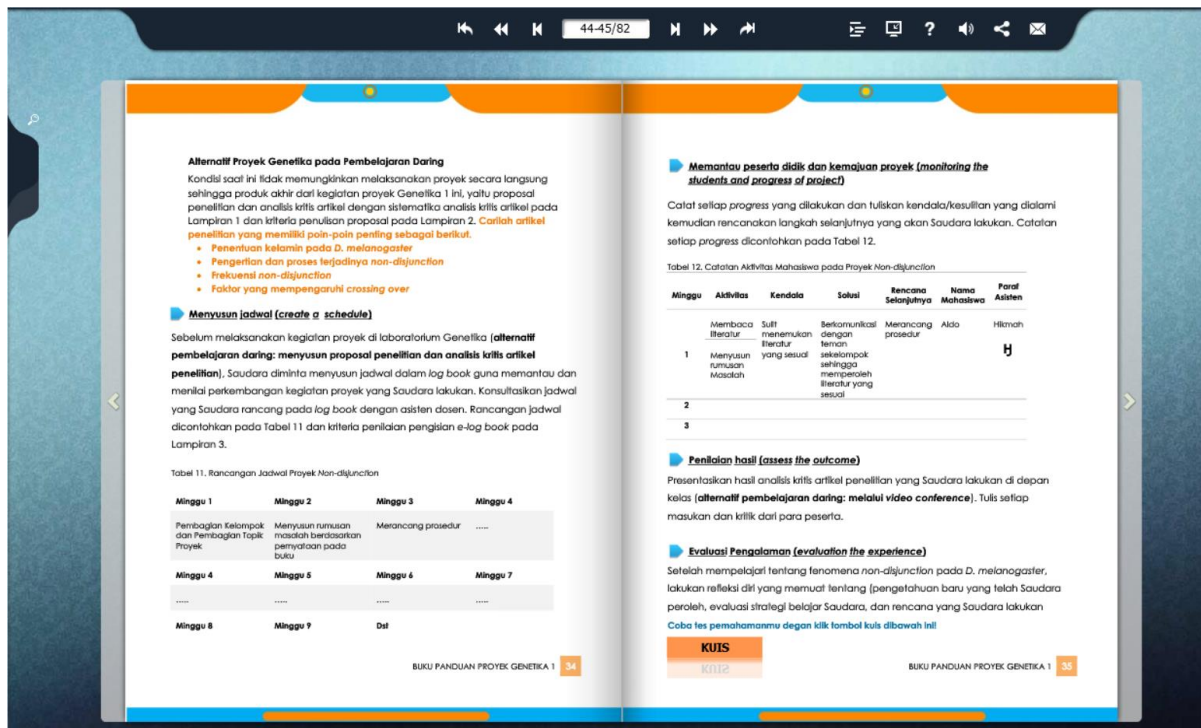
44-45/82

**Alternatif Proyek Genetika pada Pembelajaran Daring**

Kondisi saat ini tidak memungkinkan melaksanakan proyek secara langsung sehingga produk akhir dari kegiatan proyek Genetika 1 ini, yaitu proposal penelitian dan analisis kritis artikel dengan sistematika analisis kritis artikel pada Lampiran 1 dan kriteria penulisan proposal pada Lampiran 2. **Carilah artikel penelitian yang memiliki poin-poin penting sebagai berikut.**

- Penentuan kelamin pada *D. melanogaster*
- Pengertian dan proses terjadinya *non-disjunction*
- Frekuensi *non-disjunction*
- Faktor yang mempengaruhi *crossing over*

**Menyusun jadwal (*create a schedule*)**

Sebelum melaksanakan kegiatan proyek di laboratorium Genetika (**alternatif pembelajaran daring: menyusun proposal penelitian dan analisis kritis artikel penelitian**), Saudara diminta menyusun jadwal dalam *log book* guna memantau dan menilai perkembangan kegiatan proyek yang Saudara lakukan. Konsultasikan jadwal yang Saudara rancang pada *log book* dengan asisten dosen. Rancangan jadwal dicontohkan pada Tabel 11 dan kriteria penilaian pengisian *e-log book* pada Lampiran 3.

Tabel 11. Rancangan Jadwal Proyek *Non-disjunction*

| Minggu 1 | Minggu 2 | Minggu 3 | Minggu 4 |
|---|---|---|---|
| Pembagian Kelompok dan Pembagian Topik Proyek | Menyusun rumusan masalah berdasarkan pernyataan pada buku | Merancang prosedur | ..... |
| **Minggu 5** | **Minggu 6** | **Minggu 7** | |

| Minggu 4 | Minggu 5 | Minggu 6 | Minggu 7 |
|---|---|---|---|
| ..... | ..... | ..... | ..... |
| **Minggu 8** | **Minggu 9** | **Dst** | |

BUKU PANDUAN PROYEK GENETIKA 1 34

**Memantau peserta didik dan kemajuan proyek (*monitoring the students and progress of project*)**

Catat setiap *progress* yang dilakukan dan tuliskan kendala/kesulitan yang dialami kemudian rencanakan langkah selanjutnya yang akan Saudara lakukan. Catatan setiap *progress* dicontohkan pada Tabel 12.

Tabel 12. Catatan Aktivitas Mahasiswa pada Proyek *Non-disjunction*

| Minggu | Aktivitas | Kendala | Solusi | Rencana Selanjutnya | Nama Mahasiswa | Paraf Asisten |
|---|---|---|---|---|---|---|
| 1 | Membaca literatur<br>Menyusun rumusan Masalah | Sulit menemukan literatur yang sesuai | Berkomunikasi dengan teman sekelompok sehingga memperoleh literatur yang sesuai | Merancang prosedur | Aldo | Hikmah |
| 2 | | | | | | |
| 3 | | | | | | |

**Penilaian hasil (*assess the outcome*)**

Presentasikan hasil analisis kritis artikel penelitian yang Saudara lakukan di depan kelas (**alternatif pembelajaran daring: melalui *video conference***). Tulis setiap masukan dan kritik dari para peserta.

**Evaluasi Pengalaman (*evaluation the experience*)**

Setelah mempelajari tentang fenomena *non-disjunction* pada *D. melanogaster*, lakukan refleksi diri yang memuat tentang (pengetahuan baru yang telah Saudara peroleh, evaluasi strategi belajar Saudara, dan rencana yang Saudara lakukan

**Coba tes pemahamanmu degan klik tombol kuis dibawah ini!**

KUIS

BUKU PANDUAN PROYEK GENETIKA 1 35